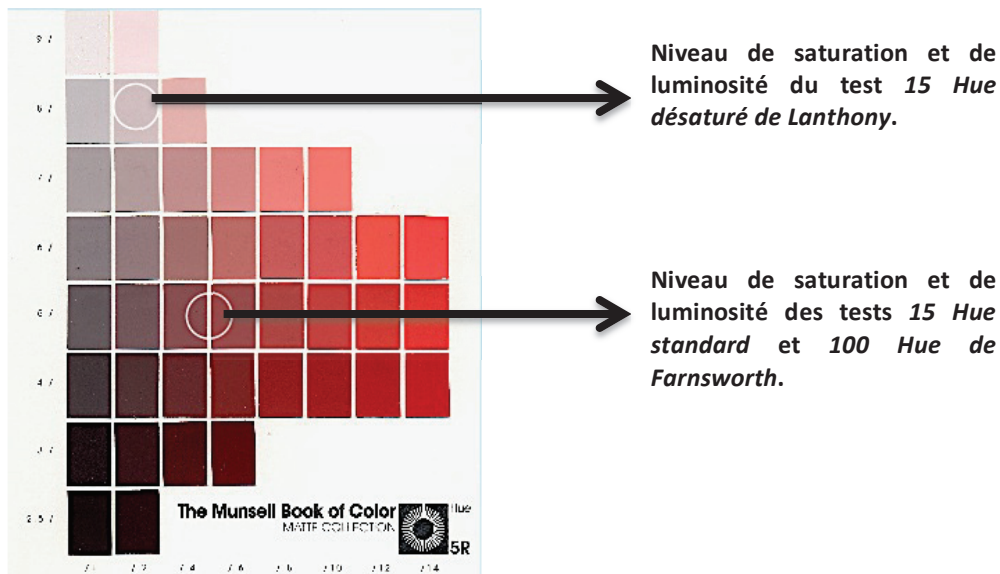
9 /

8 /

7 /

6 /

5 /

4 /

3 /

2.5 /

/ 1 / 2 / 4 / 6 / 8 / 10 / 12 / 14

The Munsell Book of Color
MATTE COLLECTION

Hue
5R

Niveau de saturation et de luminosité du test *15 Hue désaturé de Lanthony*.

Niveau de saturation et de luminosité des tests *15 Hue standard* et *100 Hue de Farnsworth*.